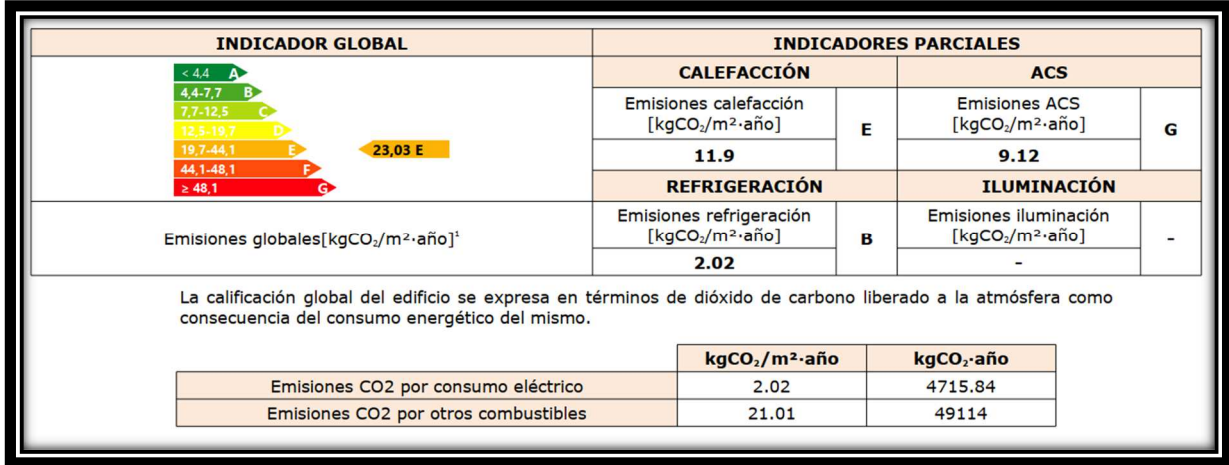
| INDICADOR GLOBAL | INDICADORES PARCIALES | | | |
|---|---|---|---|---|
| < 4,4 A<br>4,4-7,7 B<br>7,7-12,5 C<br>12,5-19,7 D<br>19,7-44,1 E<br>44,1-48,1 F<br>≥ 48,1 G<br>23,03 E | CALEFACCIÓN | | ACS | |
| | Emisiones calefacción [kgCO$_2$/m²·año] | E | Emisiones ACS [kgCO$_2$/m²·año] | G |
| | 11.9 | | 9.12 | |
| | REFRIGERACIÓN | | ILUMINACIÓN | |
| Emisiones globales[kgCO$_2$/m²·año]$^1$ | Emisiones refrigeración [kgCO$_2$/m²·año] | B | Emisiones iluminación [kgCO$_2$/m²·año] | - |
| | 2.02 | | - | |

La calificación global del edificio se expresa en términos de dióxido de carbono liberado a la atmósfera como consecuencia del consumo energético del mismo.

| | kgCO$_2$/m²·año | kgCO$_2$·año |
|---|---|---|
| Emisiones CO2 por consumo eléctrico | 2.02 | 4715.84 |
| Emisiones CO2 por otros combustibles | 21.01 | 49114 |